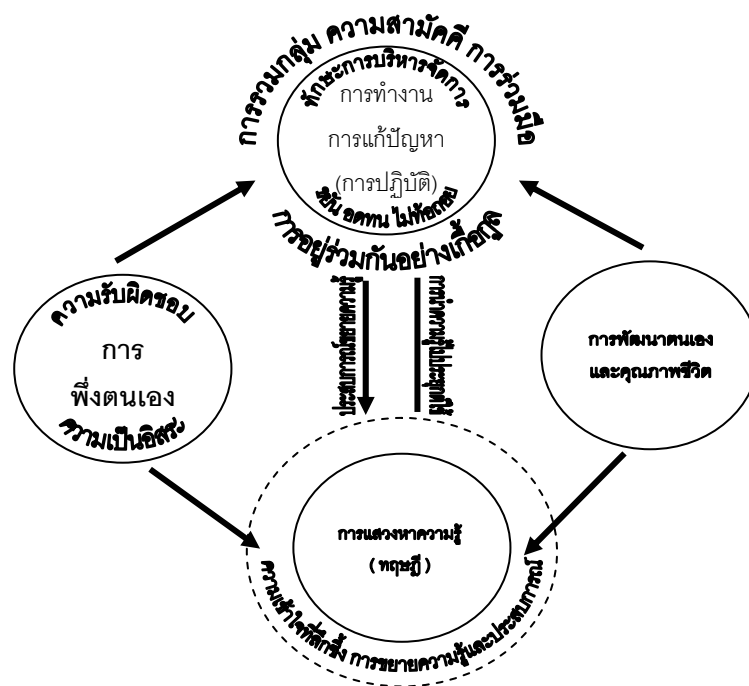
การรวมกลุ่ม ความสามัคคี การร่วมมือ

ทักษะการบริหารจัดการ

การทำงาน

การแก้ปัญหา

(การปฏิบัติ)

ขยัน อดทน ไม่ท้อถอย

การอยู่ร่วมกันอย่างเกื้อกูล

ประสบการณ์ขยายความรู้

การนำความรู้ไปใช้ประโยชน์

ความรับผิดชอบ

การ

พึ่งตนเอง

ความเป็นอิสระ

การพัฒนาตนเอง

และคุณภาพชีวิต

การแสวงหาความรู้

( ทฤษฎี )

ความเข้าใจที่ลึกซึ้ง การขยายความรู้และประสบการณ์